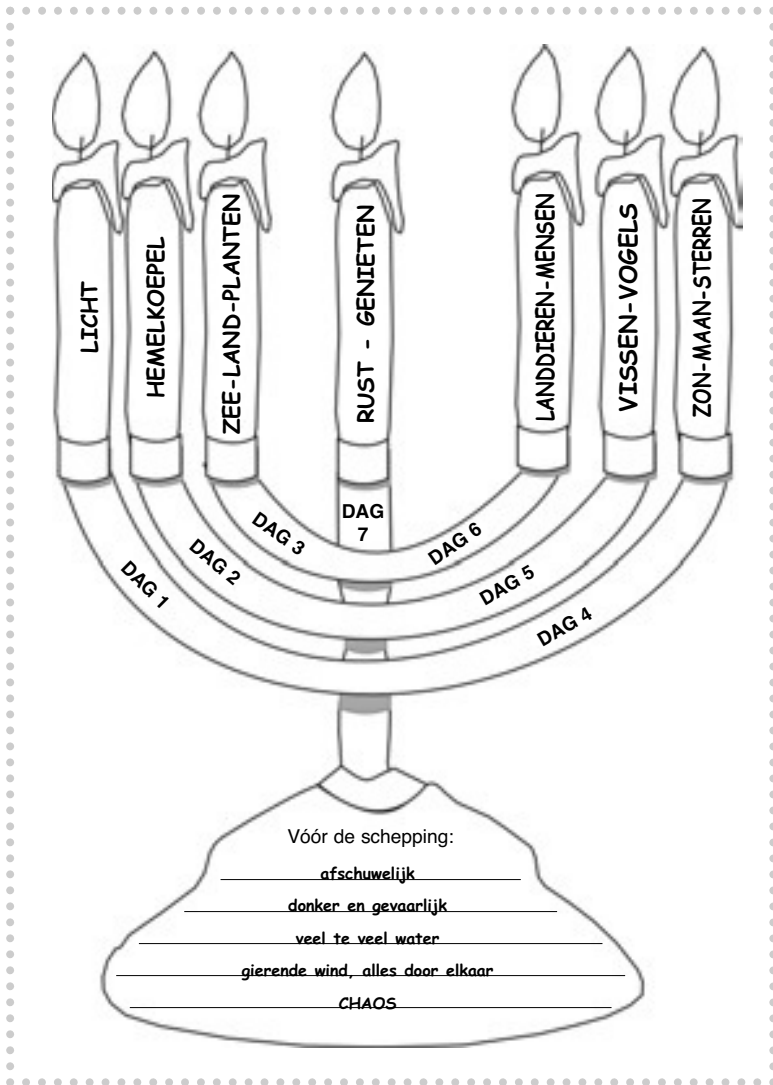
LICHT

HEMELKOEPEL

ZEE-LAND-PLANTEN

RUST - GENIETEN

LANDDIEREN-MENSEN

VISSEN-VOGELS

ZON-MAAN-STERREN

DAG 7

DAG 3

DAG 6

DAG 2

DAG 5

DAG 1

DAG 4

Vóór de schepping:

afschuwelijk

donker en gevaarlijk

veel te veel water

gierende wind, alles door elkaar

CHAOS